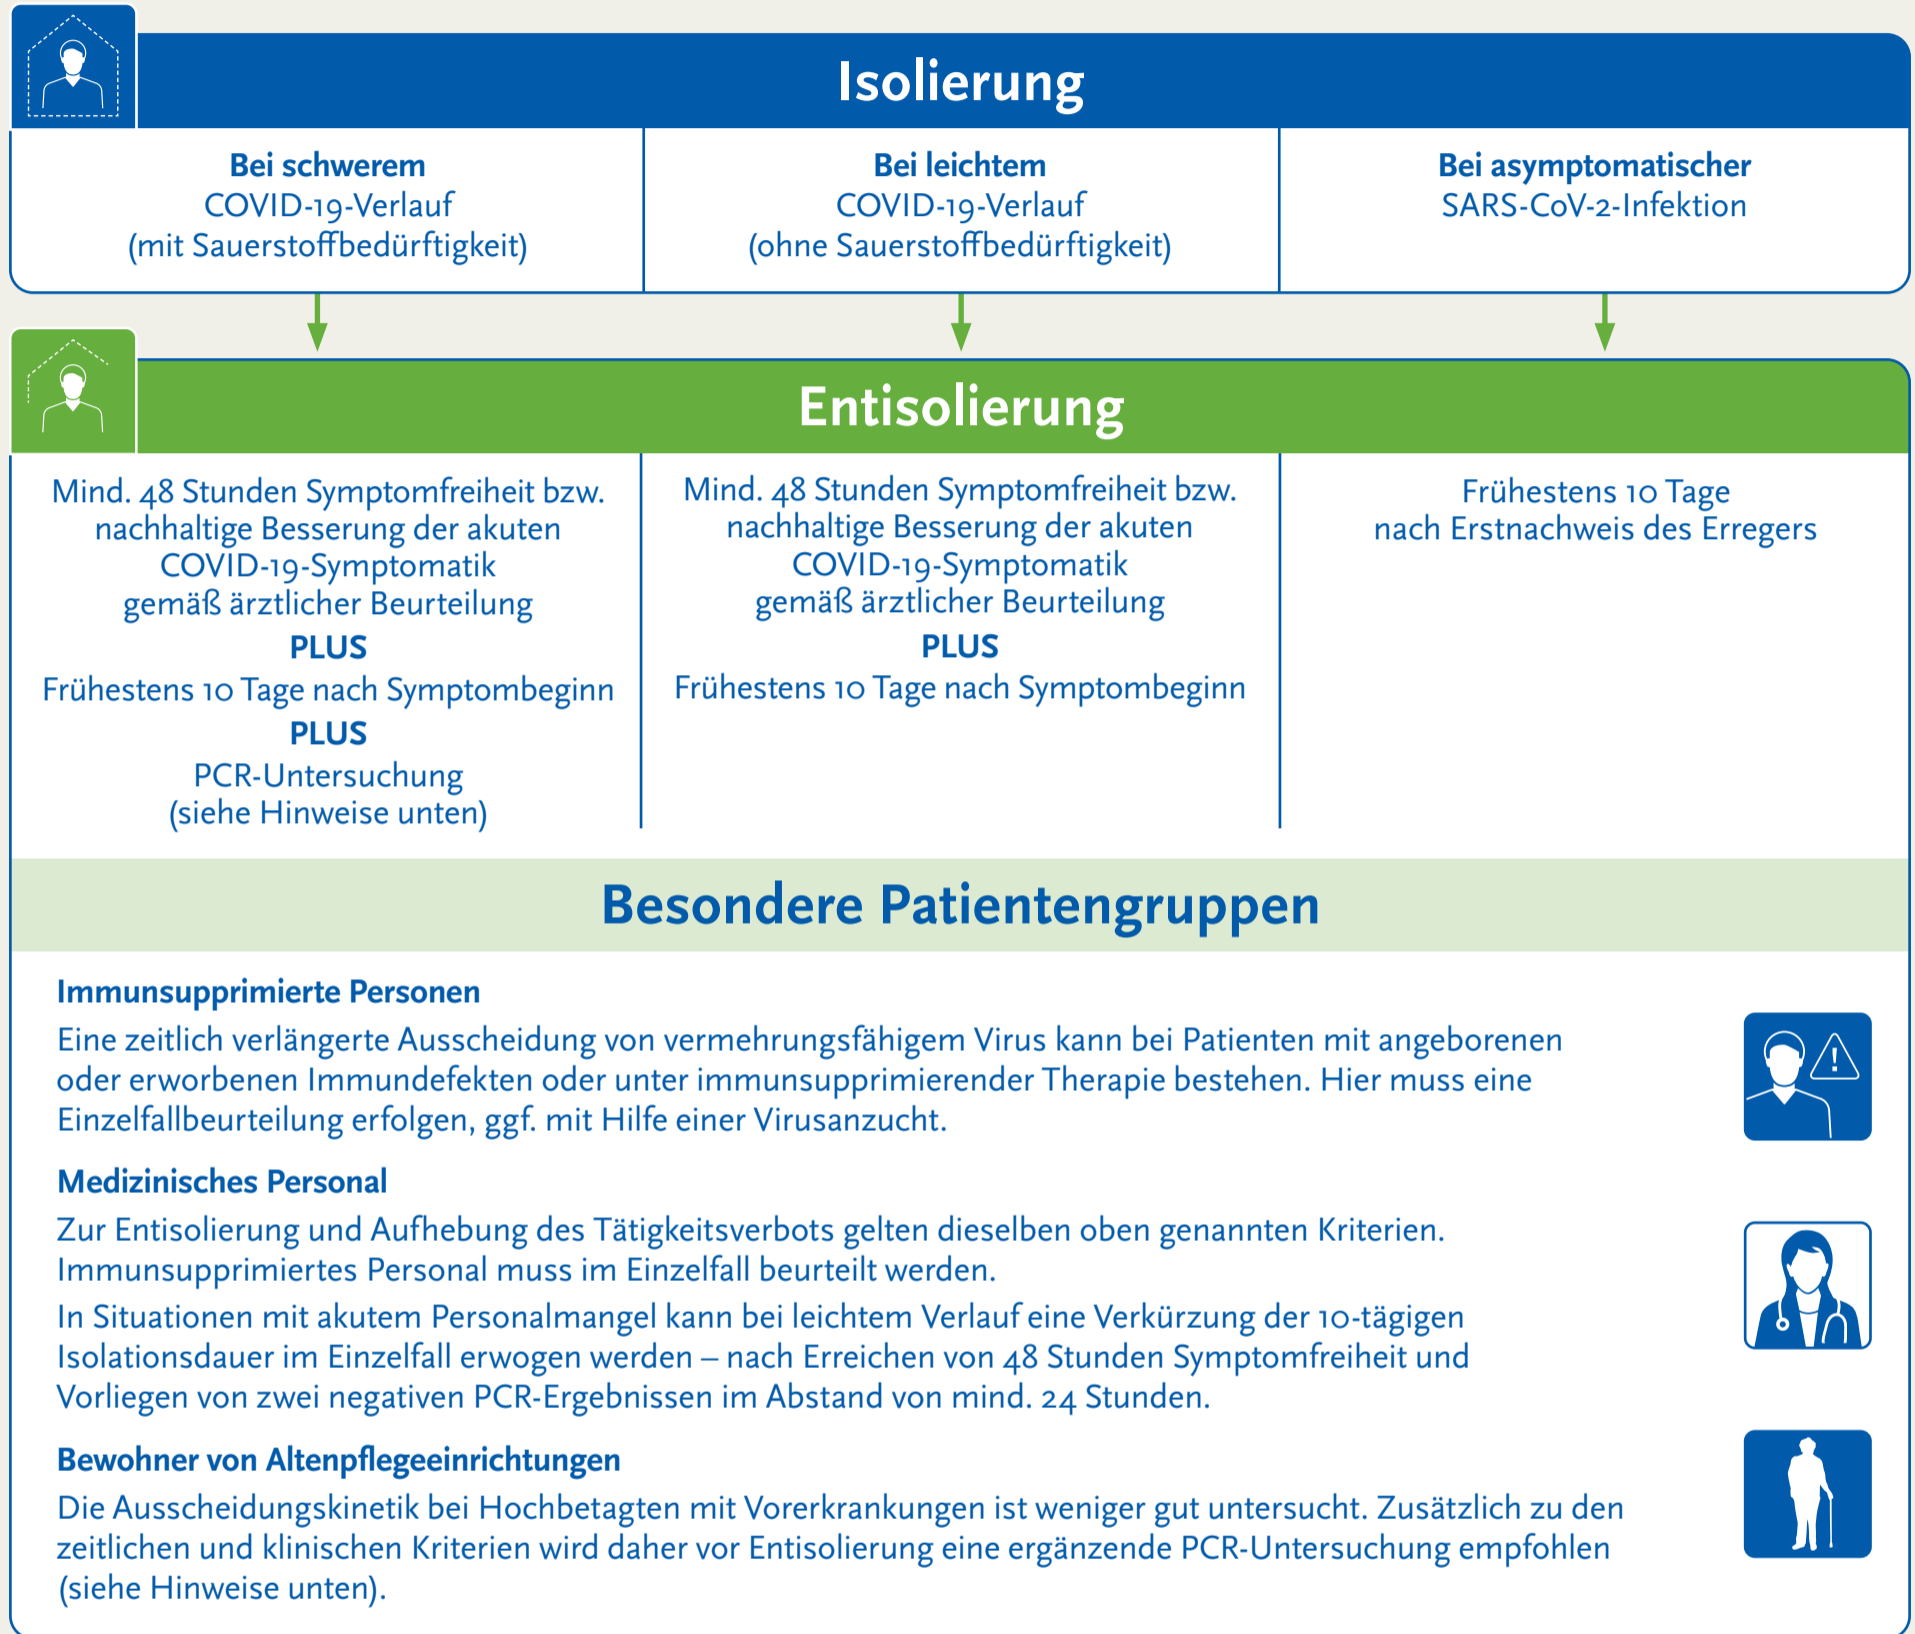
Isolierung

Bei schwerem COVID-19-Verlauf (mit Sauerstoffbedürftigkeit)

Bei leichtem COVID-19-Verlauf (ohne Sauerstoffbedürftigkeit)

Bei asymptomatischer SARS-CoV-2-Infektion

Entisolierung

Mind. 48 Stunden Symptomfreiheit bzw. nachhaltige Besserung der akuten COVID-19-Symptomatik gemäß ärztlicher Beurteilung
PLUS
Frühestens 10 Tage nach Symptombeginn
PLUS
PCR-Untersuchung (siehe Hinweise unten)

Mind. 48 Stunden Symptomfreiheit bzw. nachhaltige Besserung der akuten COVID-19-Symptomatik gemäß ärztlicher Beurteilung
PLUS
Frühestens 10 Tage nach Symptombeginn

Frühestens 10 Tage nach Erstnachweis des Erregers

Besondere Patientengruppen

Immunsupprimierte Personen
Eine zeitlich verlängerte Ausscheidung von vermehrungsfähigem Virus kann bei Patienten mit angeborenen oder erworbenen Immundefekten oder unter immunsupprimierender Therapie bestehen. Hier muss eine Einzelfallbeurteilung erfolgen, ggf. mit Hilfe einer Virusanzucht.

Medizinisches Personal
Zur Entisolierung und Aufhebung des Tätigkeitsverbots gelten dieselben oben genannten Kriterien. Immunsupprimiertes Personal muss im Einzelfall beurteilt werden.
In Situationen mit akutem Personalmangel kann bei leichtem Verlauf eine Verkürzung der 10-tägigen Isolationsdauer im Einzelfall erwogen werden – nach Erreichen von 48 Stunden Symptomfreiheit und Vorliegen von zwei negativen PCR-Ergebnissen im Abstand von mind. 24 Stunden.

Bewohner von Altenpflegeeinrichtungen
Die Ausscheidungskinetik bei Hochbetagten mit Vorerkrankungen ist weniger gut untersucht. Zusätzlich zu den zeitlichen und klinischen Kriterien wird daher vor Entisolierung eine ergänzende PCR-Untersuchung empfohlen (siehe Hinweise unten).